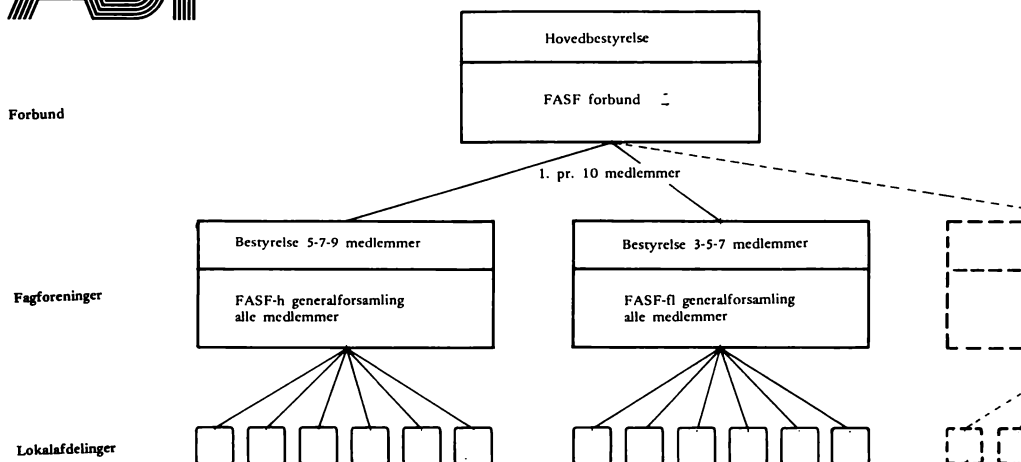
Hovedbestyrelse

FASF forbund

Forbund

1. pr. 10 medlemmer

Bestyrelse 5-7-9 medlemmer

FASF-h generalforsamling alle medlemmer

Bestyrelse 3-5-7 medlemmer

FASF-fl generalforsamling alle medlemmer

Fagforeninger

Lokalafdelinger